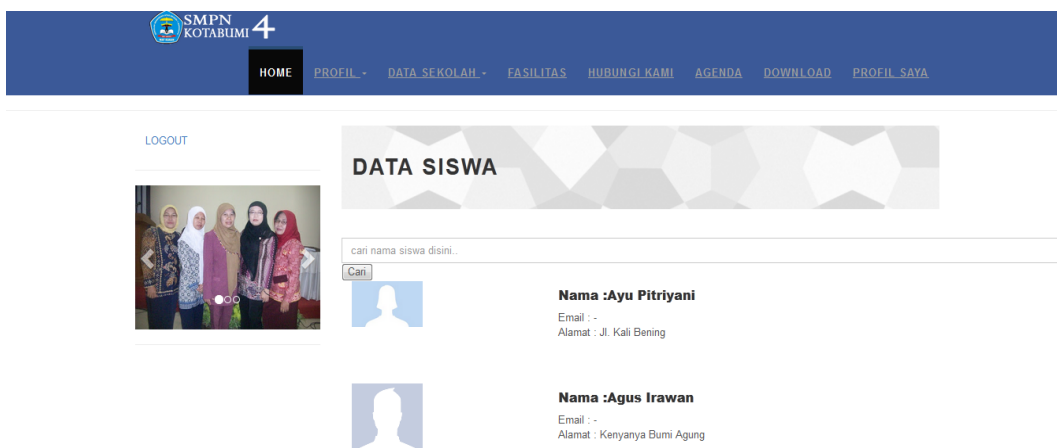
SMPN KOTABUMI 4

HOME PROFIL - DATA SEKOLAH - FASILITAS HUBUNGI KAMI AGENDA DOWNLOAD PROFIL SAYA

LOGOUT

DATA SISWA

cari nama siswa disini..

Cari

Nama :Ayu Pitriyani

Email : -

Alamat : Jl. Kali Bening

Nama :Agus Irawan

Email : -

Alamat : Kenyanya Bumi Agung